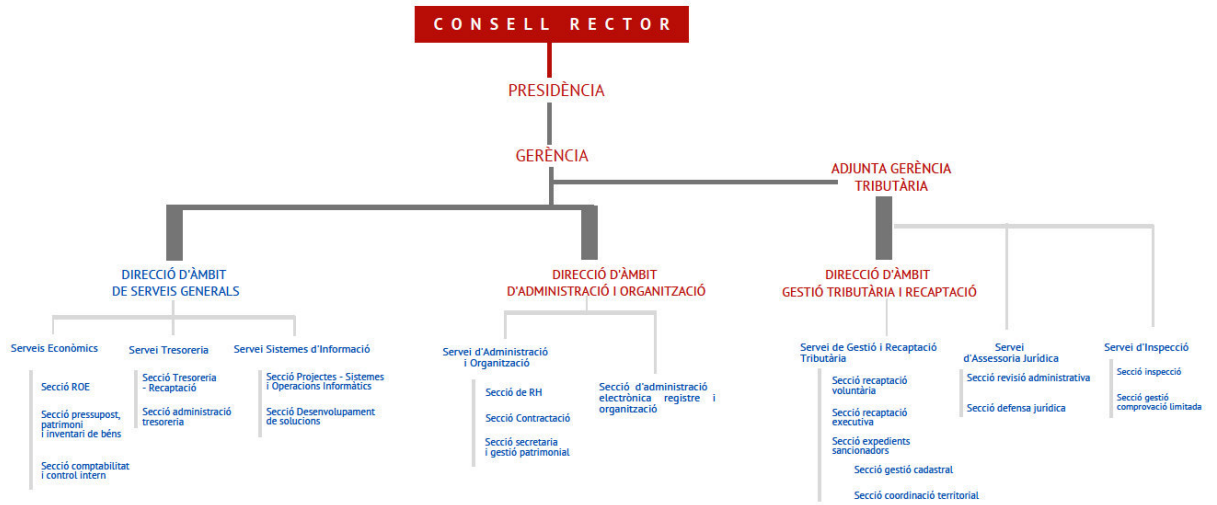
CONSELL RECTOR

PRESIDÈNCIA

GERÈNCIA

ADJUNTA GERÈNCIA TRIBUTÀRIA

DIRECCIÓ D'ÀMBIT DE SERVEIS GENERALS

Serveis Econòmics

Secció ROE

Secció pressupost, patrimoni i inventari de béns

Secció comptabilitat i control intern

Servei Tresoreria

Secció Tresoreria - Recaptació

Secció administració tresoreria

Servei Sistemes d'Informació

Secció Projectes - Sistemes i Operacions Informàtics

Secció Desenvolupament de solucions

DIRECCIÓ D'ÀMBIT D'ADMINISTRACIÓ I ORGANITZACIÓ

Servei d'Administració i Organització

Secció de RH

Secció Contractació

Secció secretaria i gestió patrimonial

Secció d'administració electrònica registre i organització

DIRECCIÓ D'ÀMBIT GESTIÓ TRIBUTÀRIA I RECAPTACIÓ

Servei de Gestió i Recaptació Tributària

Secció recaptació voluntària

Secció recaptació executiva

Secció expedients sancionadors

Secció gestió cadastral

Secció coordinació territorial

Servei d'Assessoria Jurídica

Secció revisió administrativa

Secció defensa jurídica

Servei d'Inspecció

Secció inspecció

Secció gestió comprovació limitada